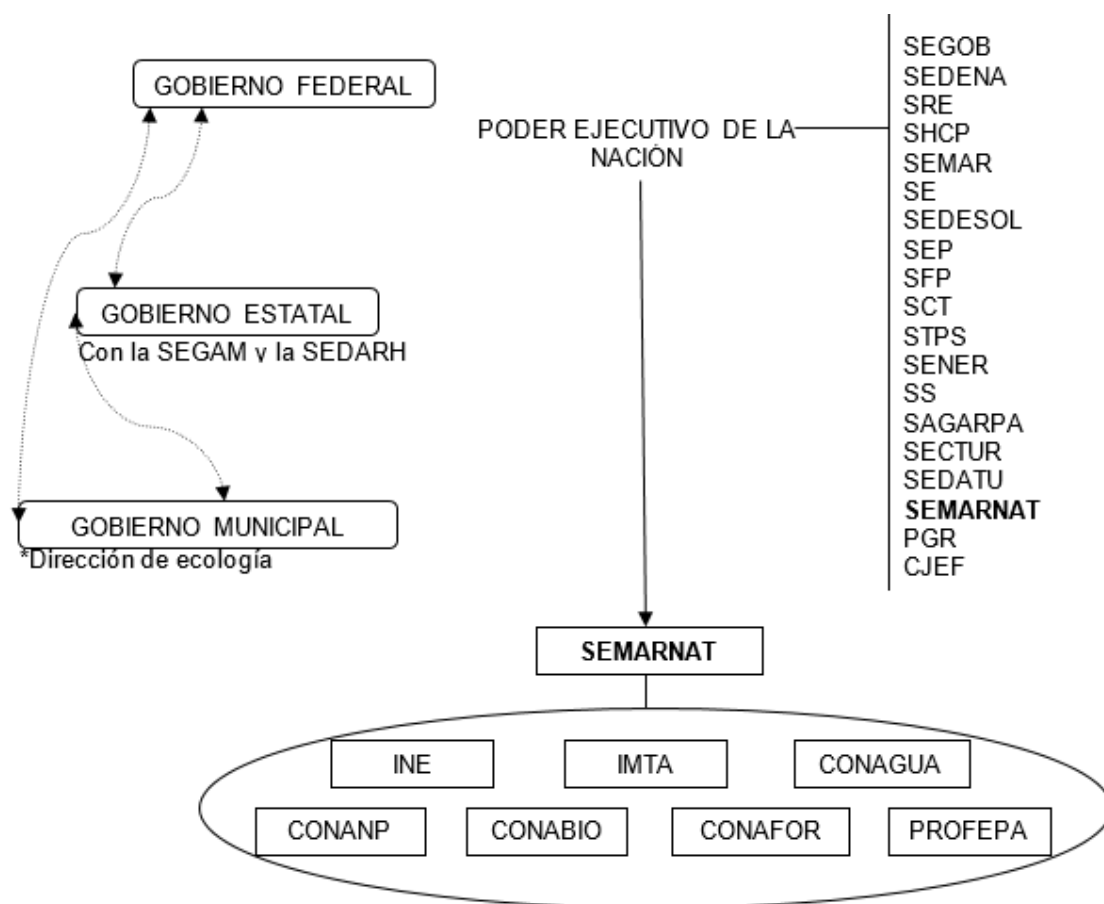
GOBIERNO FEDERAL

GOBIERNO ESTATAL
Con la SEGAM y la SEDARH

GOBIERNO MUNICIPAL
*Dirección de ecología

PODER EJECUTIVO DE LA NACIÓN

SEGOB
SEDENA
SRE
SHCP
SEMAR
SE
SEDESOL
SEP
SFP
SCT
STPS
SENER
SS
SAGARPA
SECTUR
SEDATU
SEMARNAT
PGR
CJEF

SEMARNAT

INE
IMTA
CONAGUA
CONANP
CONABIO
CONAFOR
PROFEPA